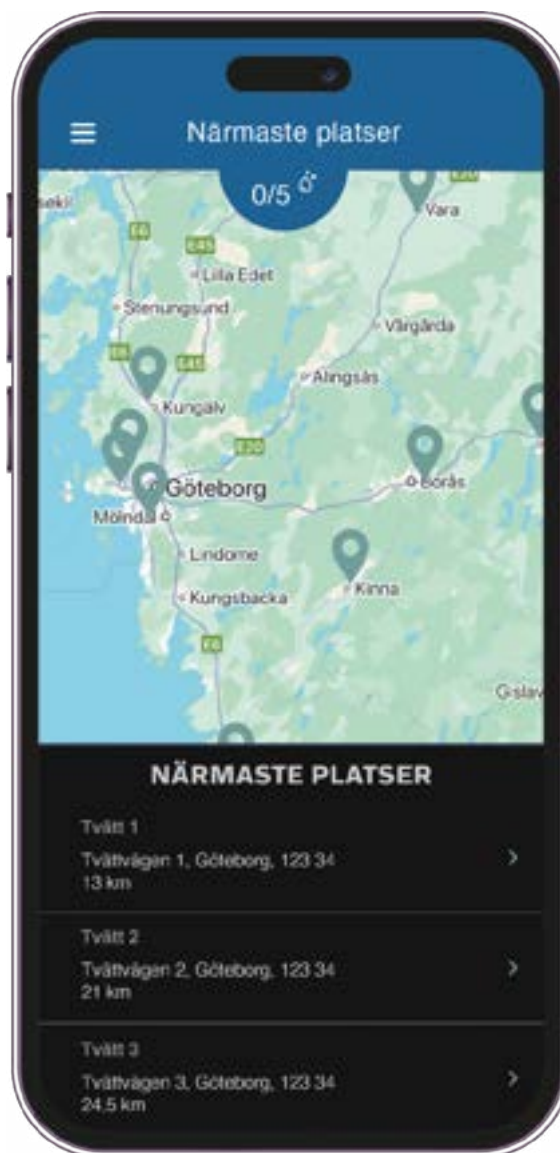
Närmaste platser

0/5

sekil
E6
E45
Lilla Edet
Stenungsund
Vara
Vårgårda
E6
E45
Alingsås
Kungälv
E20
Göteborg
Borås
Mölndal
Lindome
Kungsbacka
Kinna
E6
Gislav

NÄRMASTE PLATSER

Tvätt 1
Tvättvägen 1, Göteborg, 123 34
13 km

Tvätt 2
Tvättvägen 2, Göteborg, 123 34
21 km

Tvätt 3
Tvättvägen 3, Göteborg, 123 34
24,5 km